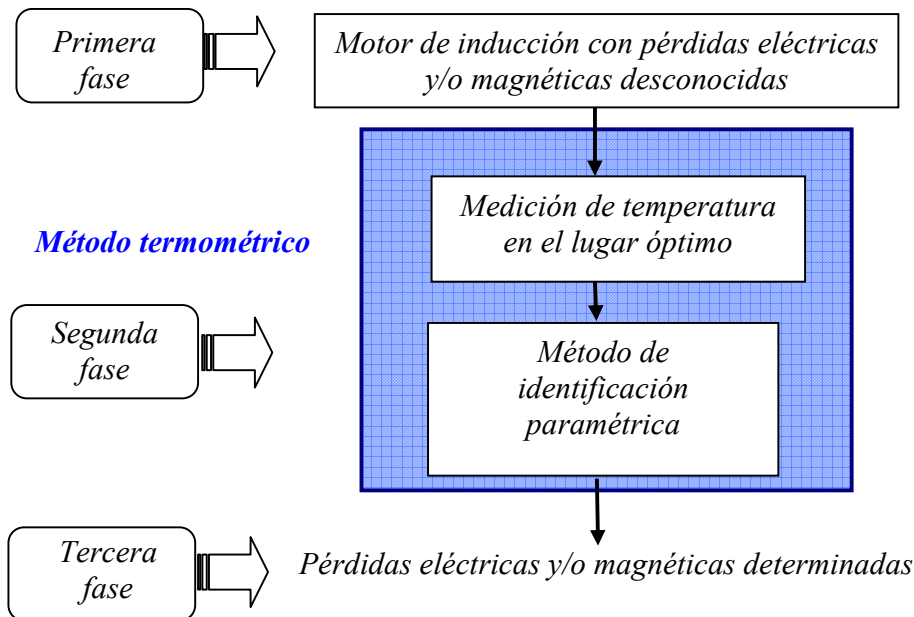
Primera fase

Motor de inducción con pérdidas eléctricas y/o magnéticas desconocidas

Método termométrico

Medición de temperatura en el lugar óptimo

Segunda fase

Método de identificación paramétrica

Tercera fase

Pérdidas eléctricas y/o magnéticas determinadas